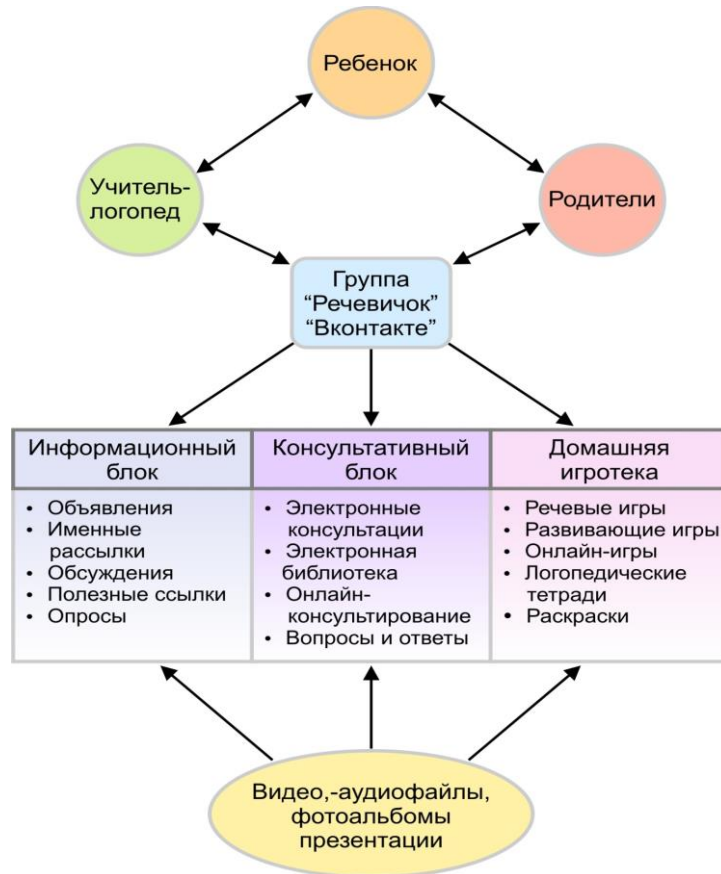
Ребенок

Учитель-логопед

Родители

Группа “Речевичок” “Вконтакте”

| Информационный блок | Консультативный блок | Домашняя игротека |
|---|---|---|
| • Объявления • Именные рассылки • Обсуждения • Полезные ссылки • Опросы | • Электронные консультации • Электронная библиотека • Онлайн-консультирование • Вопросы и ответы | • Речевые игры • Развивающие игры • Онлайн-игры • Логопедические тетради • Раскраски |

Видео,-аудиофайлы, фотоальбомы презентации